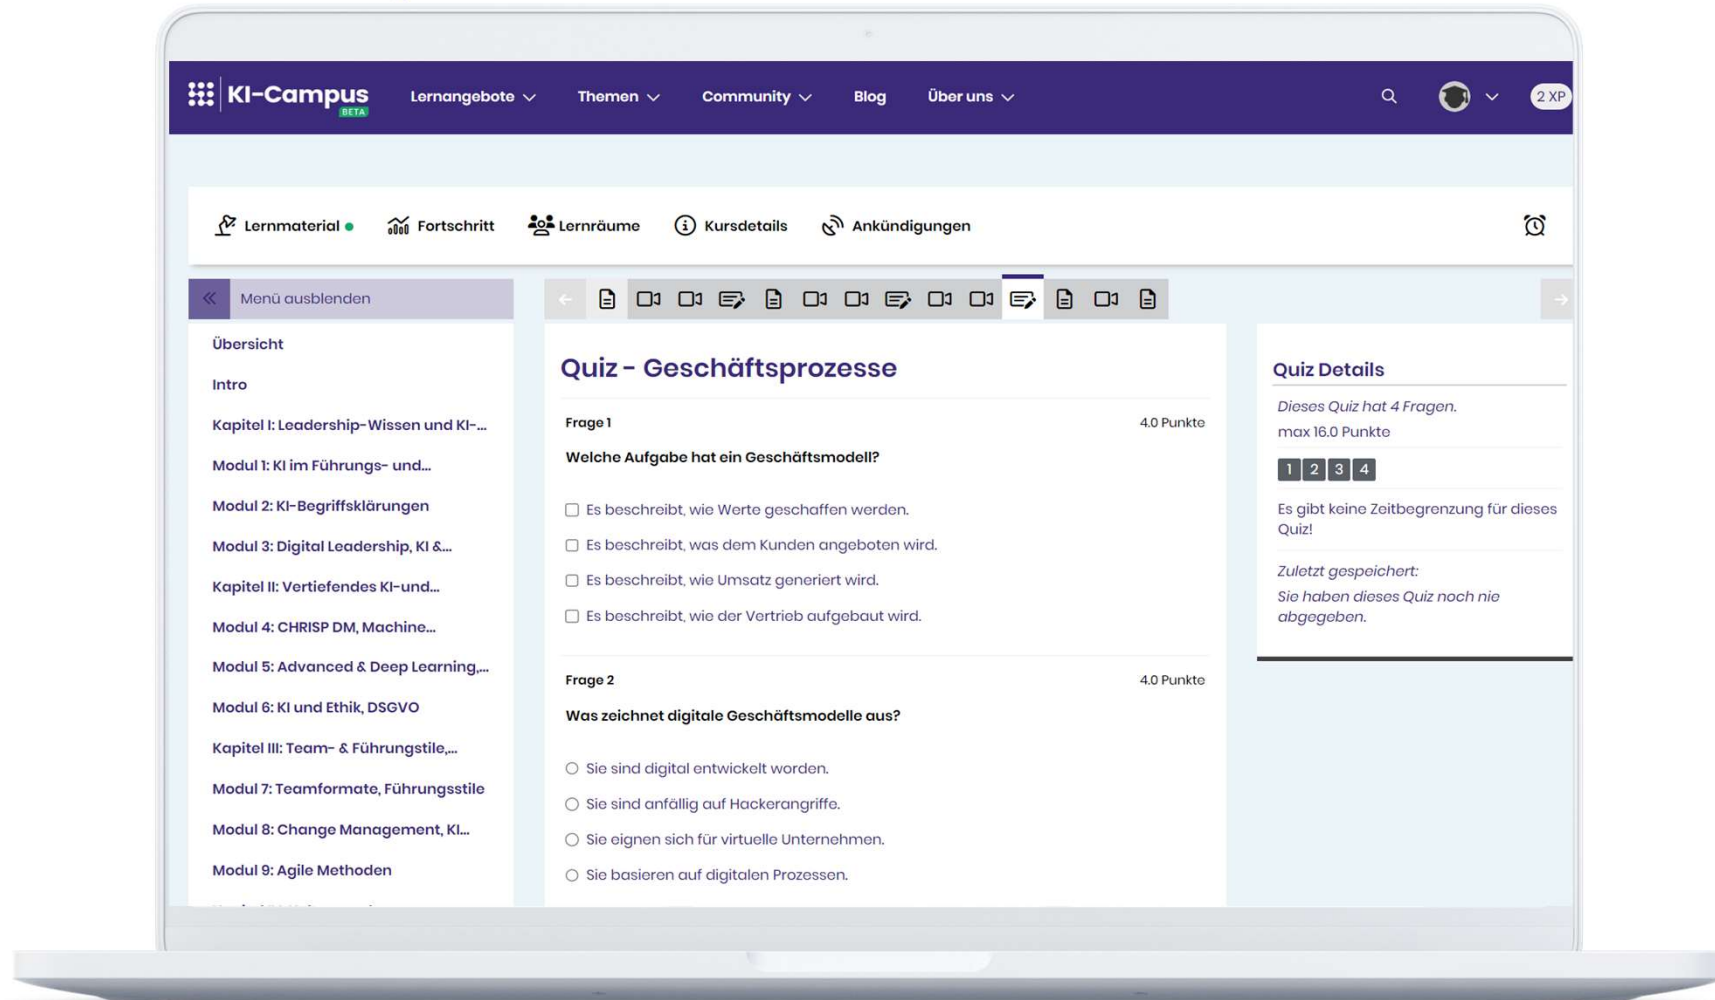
KI-Campus BETA
Lernangebote Themen Community Blog Über uns
2 XP

Lernmaterial Fortschritt Lernräume Kursdetails Ankündigungen

Menü ausblenden

Übersicht
Intro
Kapitel I: Leadership-Wissen und KI-...
Modul 1: KI im Führungs- und...
Modul 2: KI-Begriffsklärungen
Modul 3: Digital Leadership, KI &...
Kapitel II: Vertiefendes KI-und...
Modul 4: CHRISP DM, Machine...
Modul 5: Advanced & Deep Learning,...
Modul 6: KI und Ethik, DSGVO
Kapitel III: Team- & Führungsstile,...
Modul 7: Teamformate, Führungsstile
Modul 8: Change Management, KI...
Modul 9: Agile Methoden

Quiz - Geschäftsprozesse

Frage 1 4.0 Punkte

Welche Aufgabe hat ein Geschäftsmodell?

Es beschreibt, wie Werte geschaffen werden.
Es beschreibt, was dem Kunden angeboten wird.
Es beschreibt, wie Umsatz generiert wird.
Es beschreibt, wie der Vertrieb aufgebaut wird.

Frage 2 4.0 Punkte

Was zeichnet digitale Geschäftsmodelle aus?

Sie sind digital entwickelt worden.
Sie sind anfällig auf Hackerangriffe.
Sie eignen sich für virtuelle Unternehmen.
Sie basieren auf digitalen Prozessen.

Quiz Details

Dieses Quiz hat 4 Fragen.
max 16.0 Punkte

1 2 3 4

Es gibt keine Zeitbegrenzung für dieses Quiz!

Zuletzt gespeichert:
Sie haben dieses Quiz noch nie abgegeben.